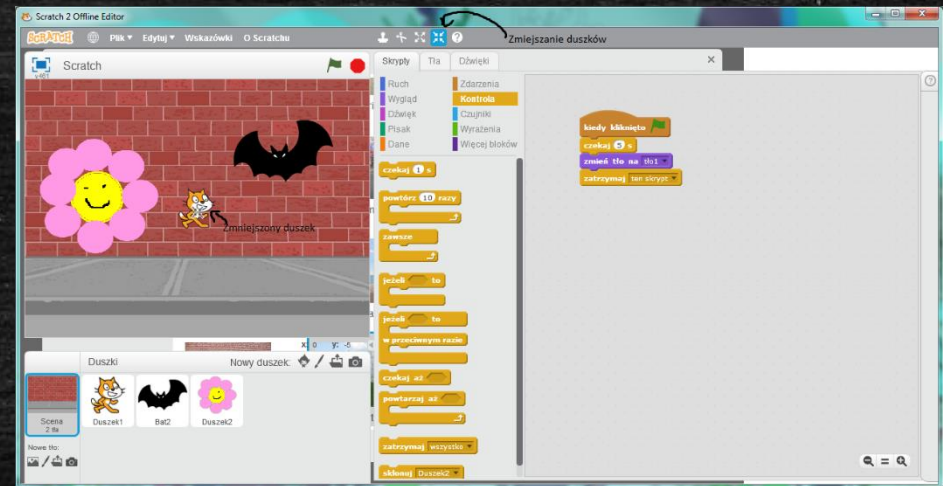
Scratch 2 Offline Editor

SCRATCH Plik Edytuj Wskazówki O Scratchu

Zmiejszanie duszków

Scratch
v461

Zmniejszony duszek

x: 0 y: -5

Duszki Nowy duszek:

Scena
2 tła

Duszek1 Bat2 Duszek2

Nowe tło:

Skrypty Tła Dźwięki

Ruch
Wygląd
Dźwięk
Pisak
Dane
Zdarzenia
Kontrola
Czujniki
Wyrażenia
Więcej bloków

czekaj 1 s
powtórz 10 razy
zawsze
jeżeli to
jeżeli to
w przeciwnym razie
czekaj aż
powtarzaj aż
zatrzymaj wszystko
sklonuj Duszek2

kiedy kliknięto
czekaj 5 s
zmień tło na tło1
zatrzymaj ten skrypt